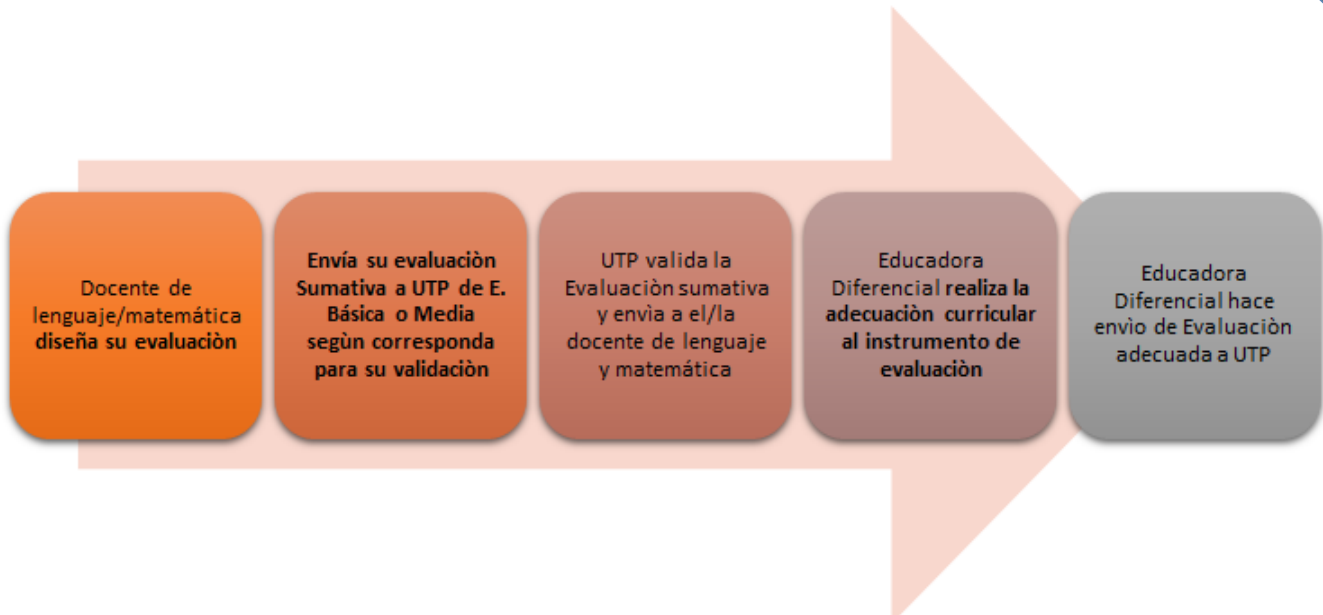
Docente de lenguaje/matemática diseña su evaluaciòn

Envía su evaluaciòn Sumativa a UTP de E. Básica o Media segùn corresponda para su validaciòn

UTP valida la Evaluaciòn sumativa y envìa a el/la docente de lenguaje y matemática

Educadora Diferencial realiza la adecuaciòn curricular al instrumento de evaluaciòn

Educadora Diferencial hace envìo de Evaluaciòn adecuada a UTP